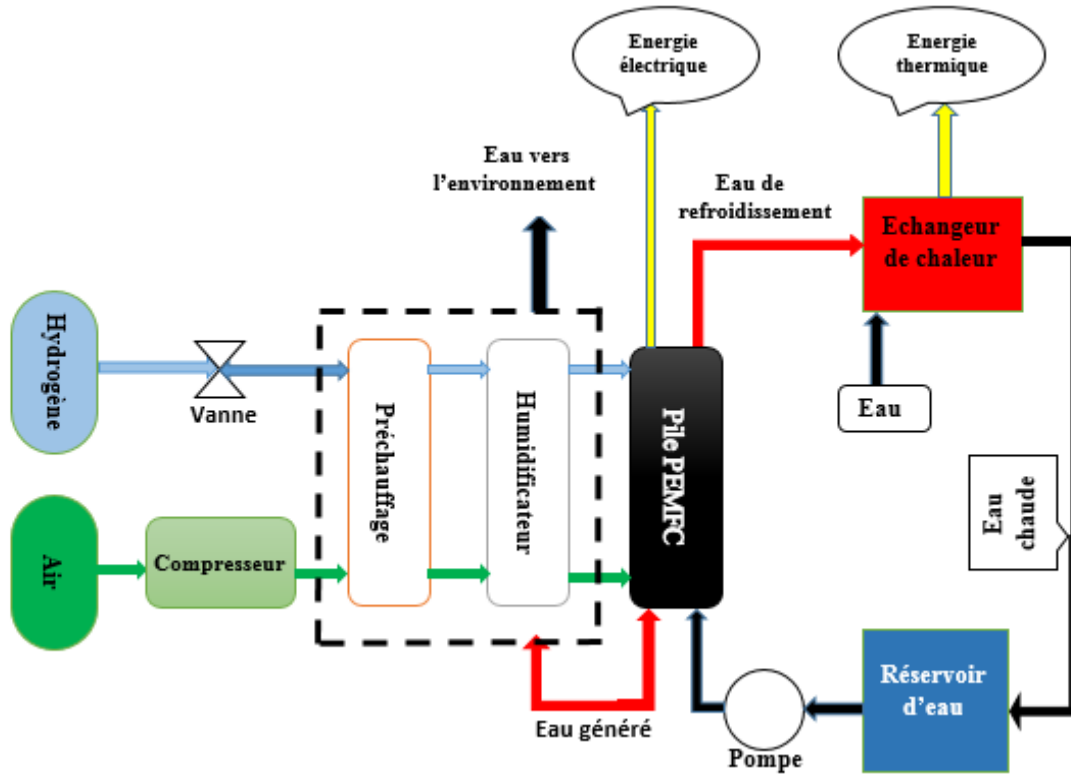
Energie électrique

Energie thermique

Eau vers l'environnement

Eau de refroidissement

Echangeur de chaleur

Hydrogène

Vanne

Préchauffage

Humidificateur

Pile PEMFC

Eau

Eau chaude

Air

Compresseur

Réservoir d'eau

Eau généré

Pompe